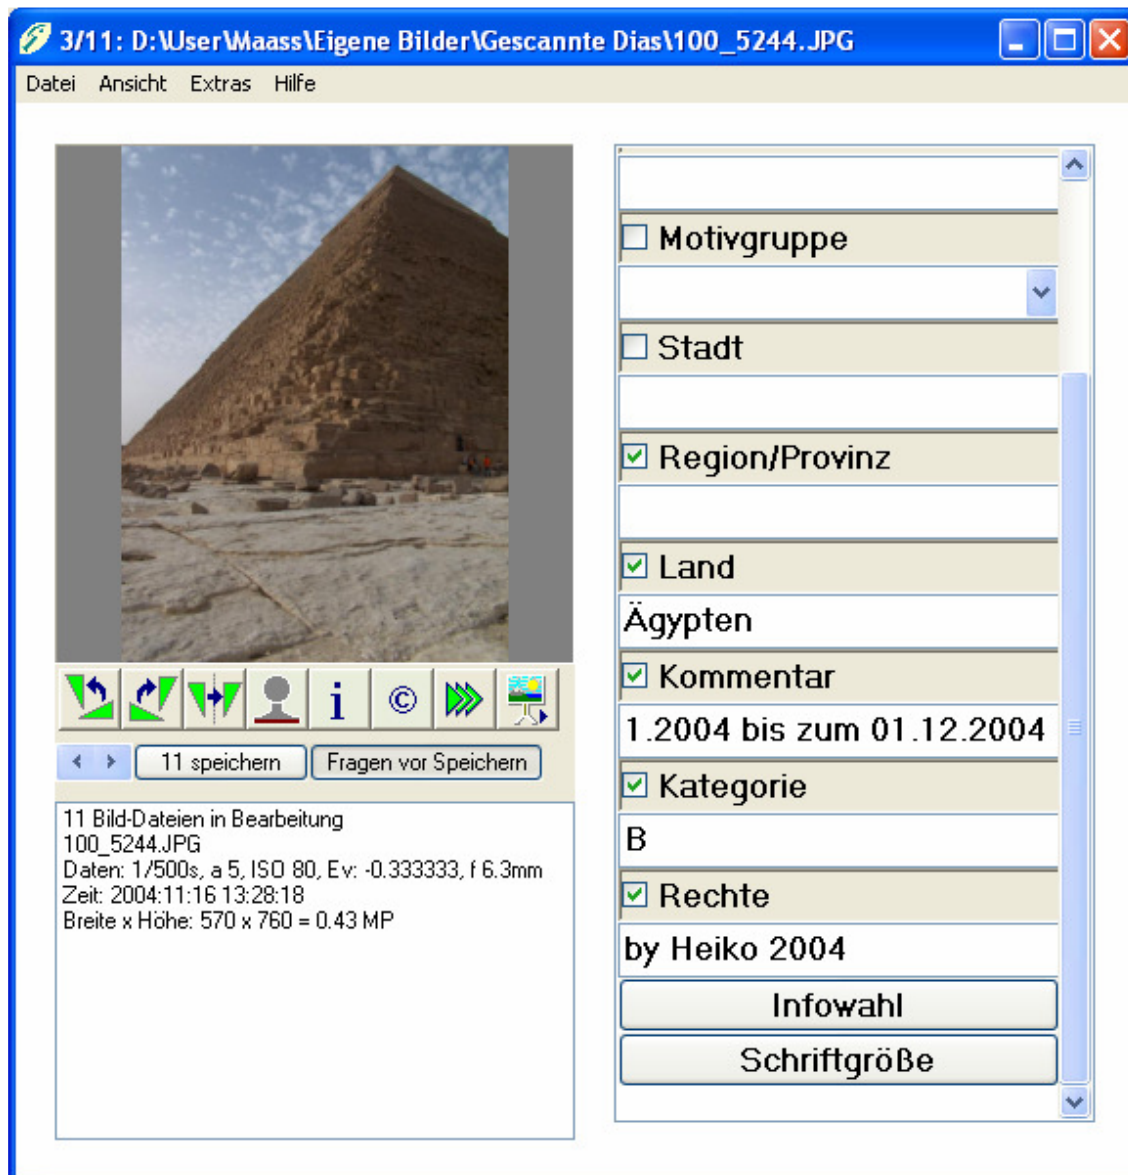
3/11: D:\User\Maass\Eigene Bilder\Gescannte Dias\100_5244.JPG

Datei Ansicht Extras Hilfe

i ©

11 speichern Fragen vor Speichern

11 Bild-Dateien in Bearbeitung
100_5244.JPG
Daten: 1/500s, a 5, ISO 80, Ev: -0.333333, f 6.3mm
Zeit: 2004:11:16 13:28:18
Breite x Höhe: 570 x 760 = 0.43 MP

Motivgruppe

Stadt

Region/Provinz

Land

Ägypten

Kommentar

1.2004 bis zum 01.12.2004

Kategorie

B

Rechte

by Heiko 2004

Infowahl

Schriftgröße